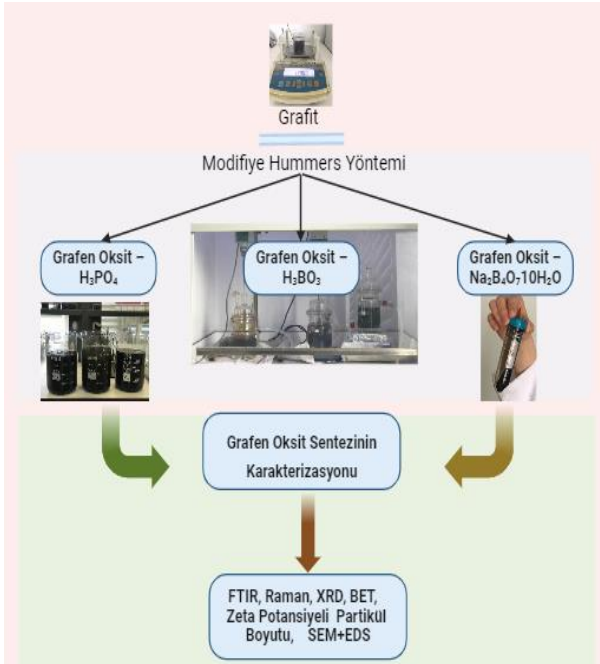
Grafit

Modifiye Hummers Yöntemi

Grafen Oksit – $H_3PO_4$

Grafen Oksit – $H_3BO_3$

Grafen Oksit – $Na_2B_4O_7 10H_2O$

Grafen Oksit Sentezinin Karakterizasyonu

FTIR, Raman, XRD, BET, Zeta Potansiyeli Partikül Boyutu, SEM+EDS